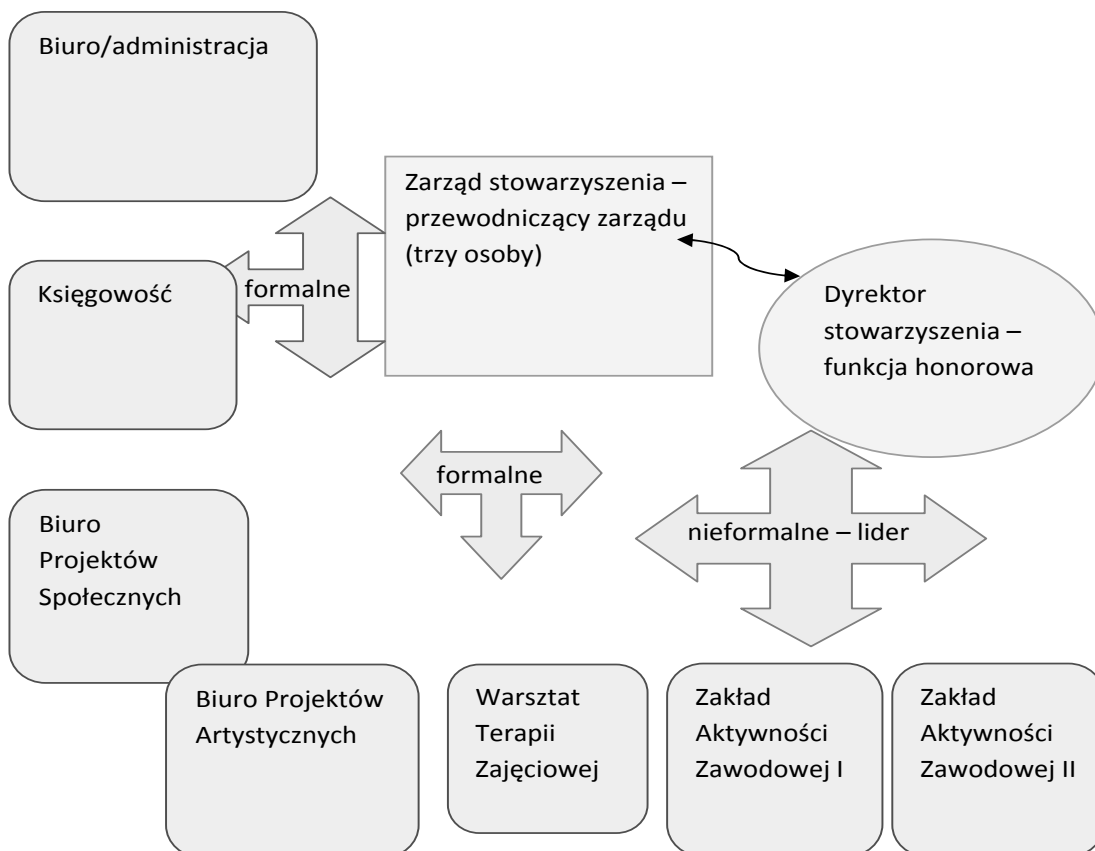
Biuro/administracja

Zarząd stowarzyszenia – przewodniczący zarządu (trzy osoby)

Księgowość

formalne

Dyrektor stowarzyszenia – funkcja honorowa

formalne

nieformalne – lider

Biuro Projektów Społecznych

Biuro Projektów Artystycznych

Warsztat Terapii Zajęciowej

Zakład Aktywności Zawodowej I

Zakład Aktywności Zawodowej II